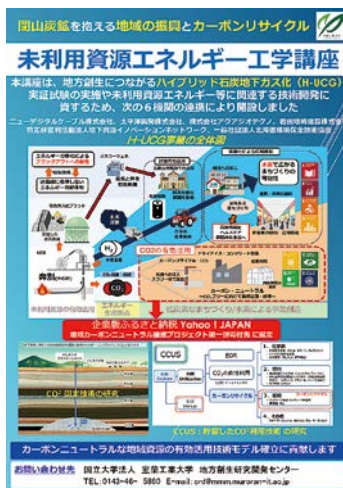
閉山炭鉱を抱える地域の振興とカーボンリサイクル

未利用資源エネルギー工学講座

本講座は、地方創生につながるハイブリッド石炭地下ガス化（H-UCG）実証試験の実施や未利用資源エネルギー等に関連する技術開発に資するため、次の６機関の連携により開設しました

ニューデジタルケーブル株式会社、太平洋興発株式会社、株式会社アクアジオテクノ、岩田地崎建設株式会社、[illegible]、一般社団法人北海道環境保全技術協会

H-UCG事業の全体図

CO2の有効活用

企業版ふるさと納税 Yahoo! JAPAN
地域カーボンニュートラル推進プロジェクト第一弾に採択

CCUS

CO2 固定技術の研究

CCUS：貯留したCO2有効活用 の研究

カーボンニュートラルな地域資源の有効活用技術モデル確立に貢献します

お問い合わせ先　国立大学法人 室蘭工業大学 地方創生研究開発センター
TEL:0143-46-5860　E-mail: crd@mmm.muroran-it.ac.jp